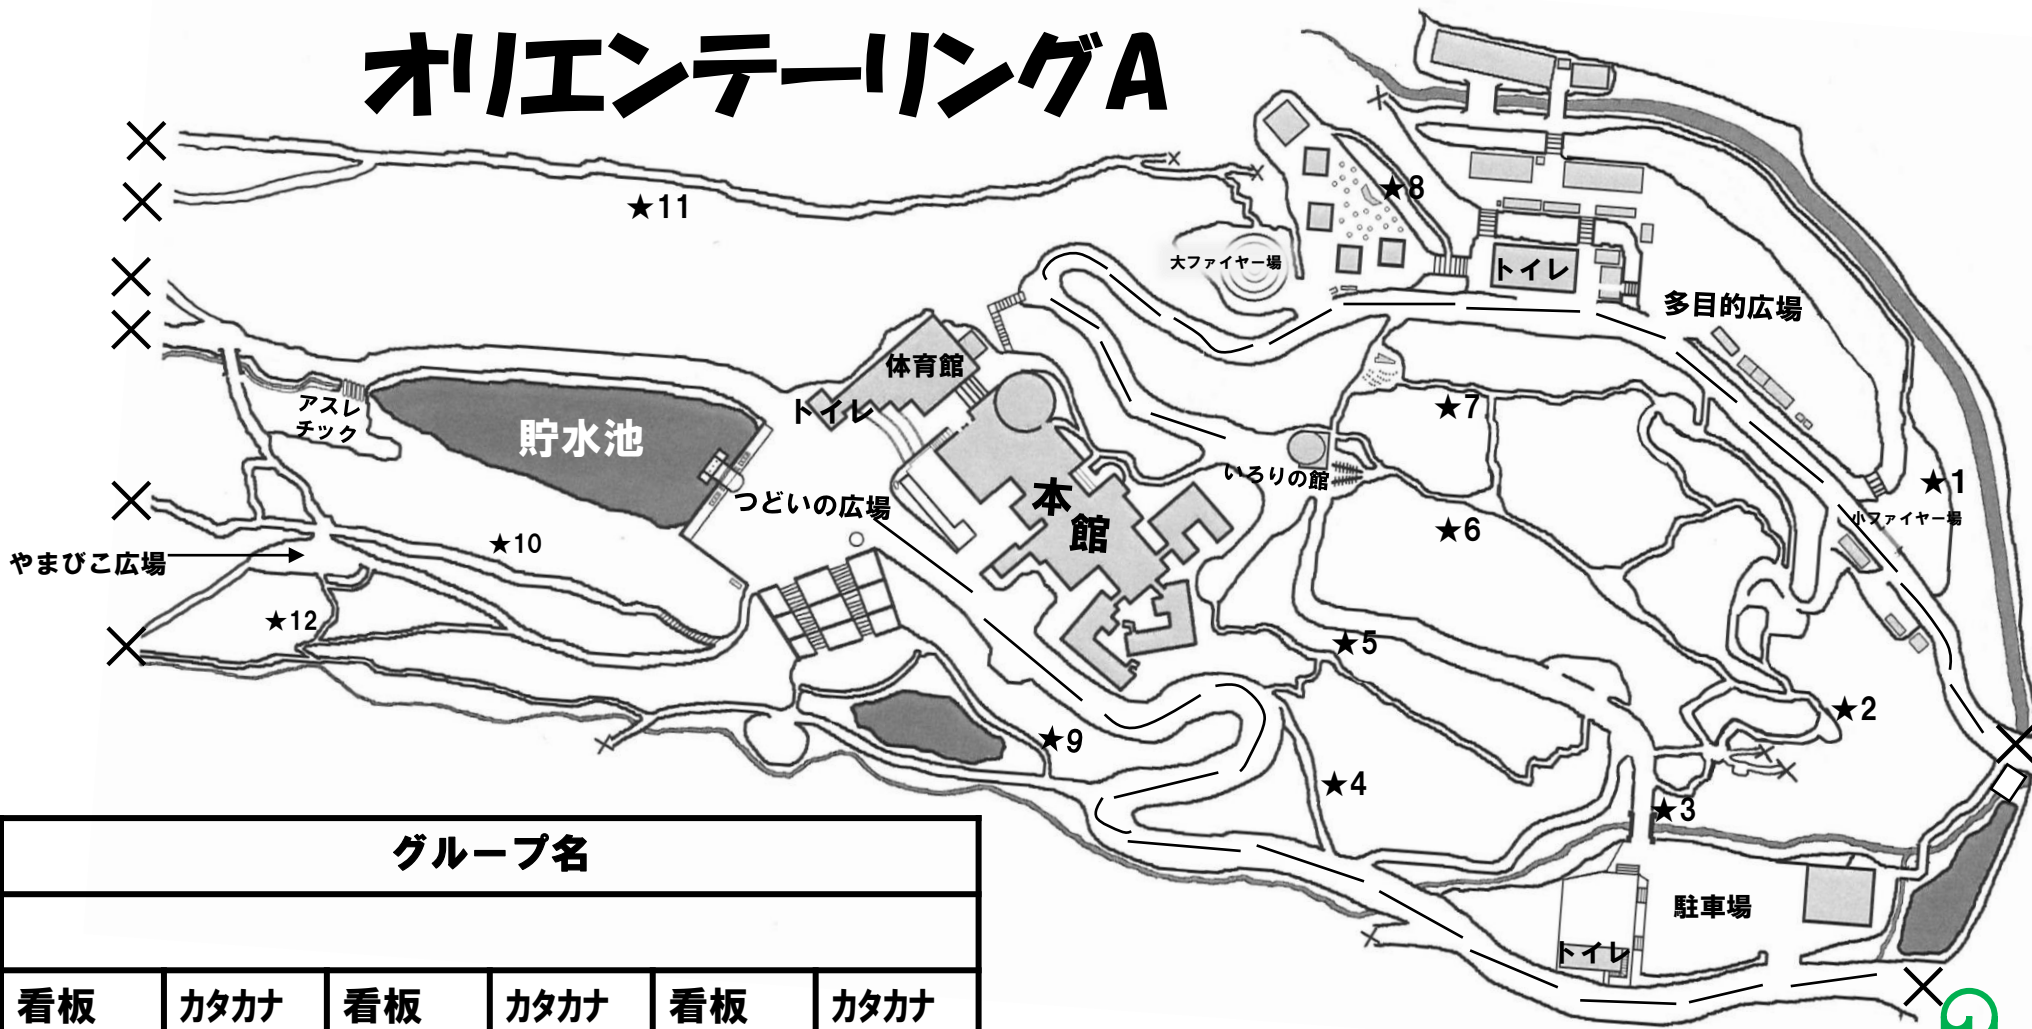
オリエンテーリングA

★11
★8
大ファイヤー場
トイレ
多目的広場
体育館
アスレチック
貯水池
トイレ
★7
いろりの館
★1
小ファイヤー場
つどいの広場
本館
★6
やまびこ広場
★10
★12
★5
★2
★9
★4
★3
駐車場
トイレ

| グループ名 | | | | | |
|---|---|---|---|---|---|
| | | | | | |
| 看板 | カタカナ | 看板 | カタカナ | 看板 | カタカナ |